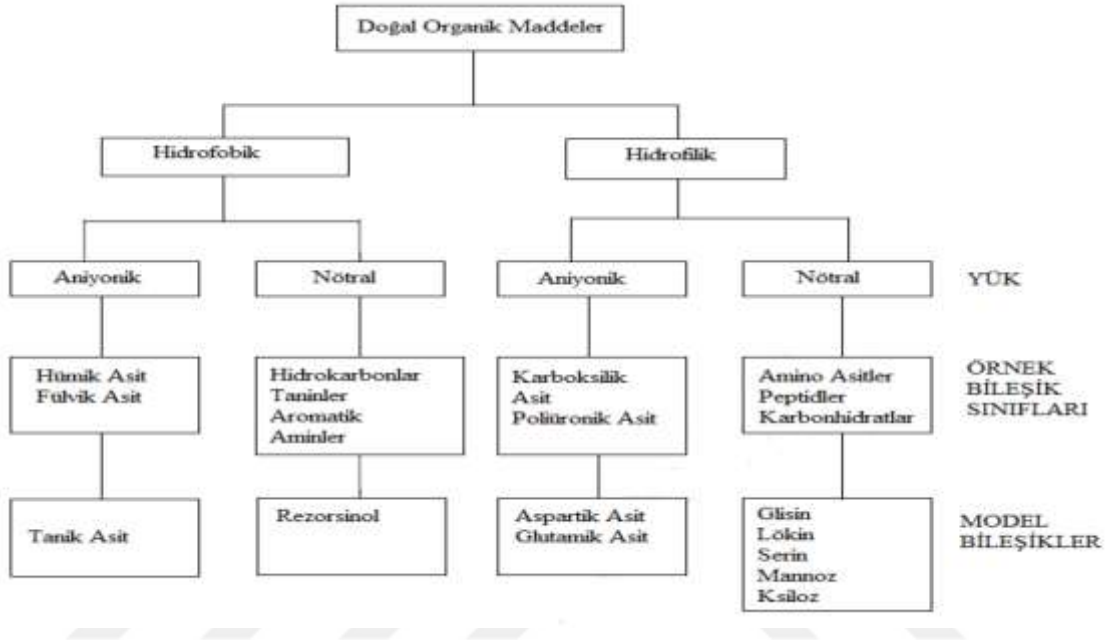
Doğal Organik Maddeler

Hidrofobik

Hidrofilik

Aniyonik

Nötral

Aniyonik

Nötral

YÜK

Hümik Asit
Fulvik Asit

Hidrokarbonlar
Taninler
Aromatik
Aminler

Karboksilik
Asit
Poliüronik Asit

Amino Asitler
Peptidler
Karbonhidratlar

ÖRNEK BİLEŞİK SINIFLARI

Tanik Asit

Rezorsinol

Aspartik Asit
Glutamik Asit

Glisin
Lökin
Serin
Mannoz
Ksiloz

MODEL BİLEŞİKLER